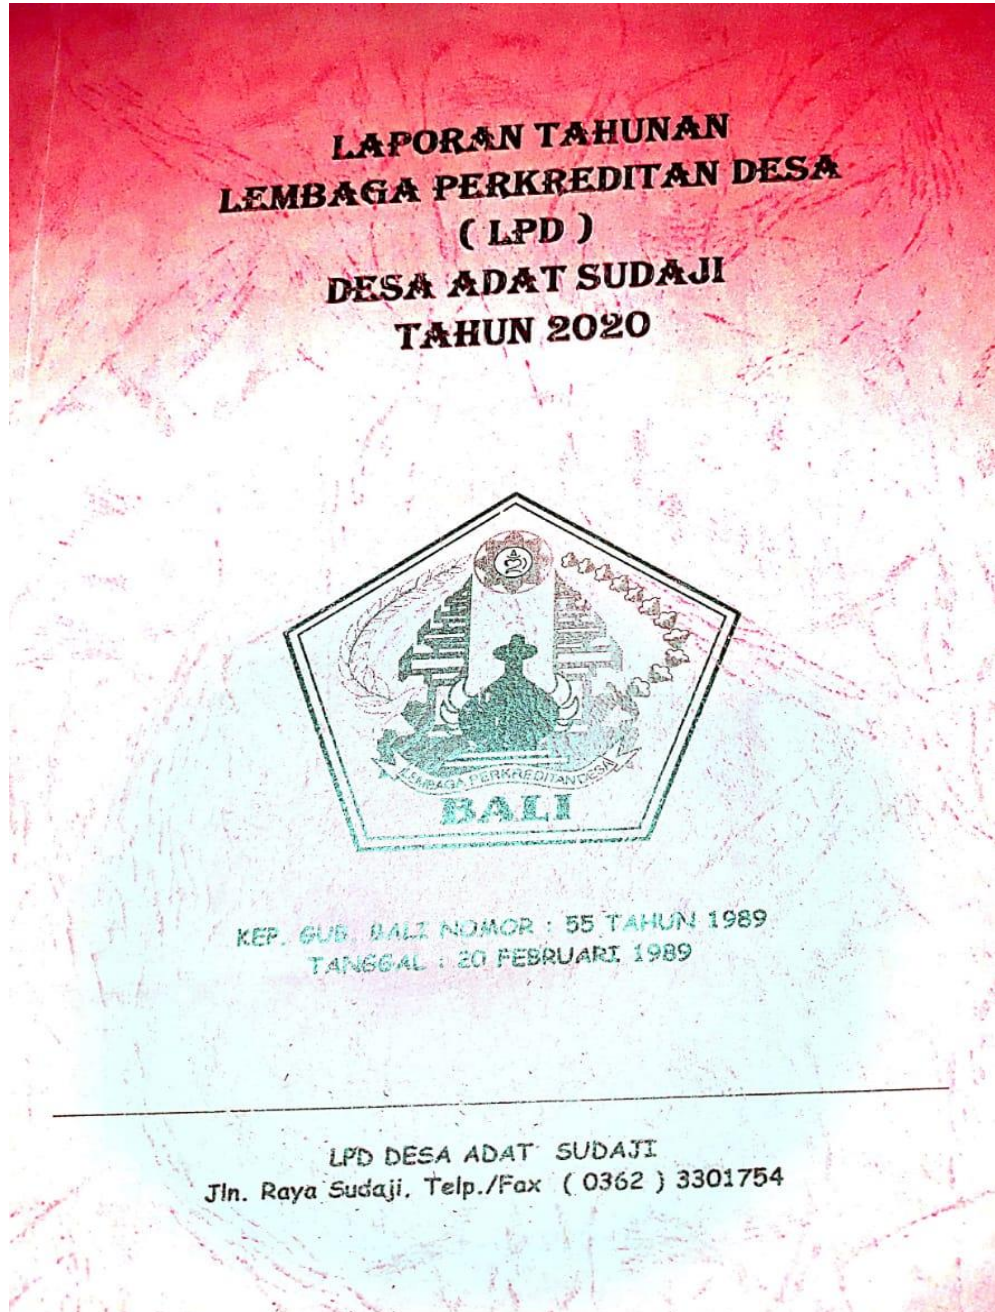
LAPORAN TAHUNAN
LEMBAGA PERKREDITAN DESA
( LPD )
DESA ADAT SUDAJI
TAHUN 2020

LEMBAGA PERKREDITAN DESA
BALI

KEP. GUB. BALI NOMOR : 55 TAHUN 1989
TANGGAL : 20 FEBRUARI 1989

LPD DESA ADAT SUDAJI
Jln. Raya Sudaji. Telp./Fax ( 0362 ) 3301754